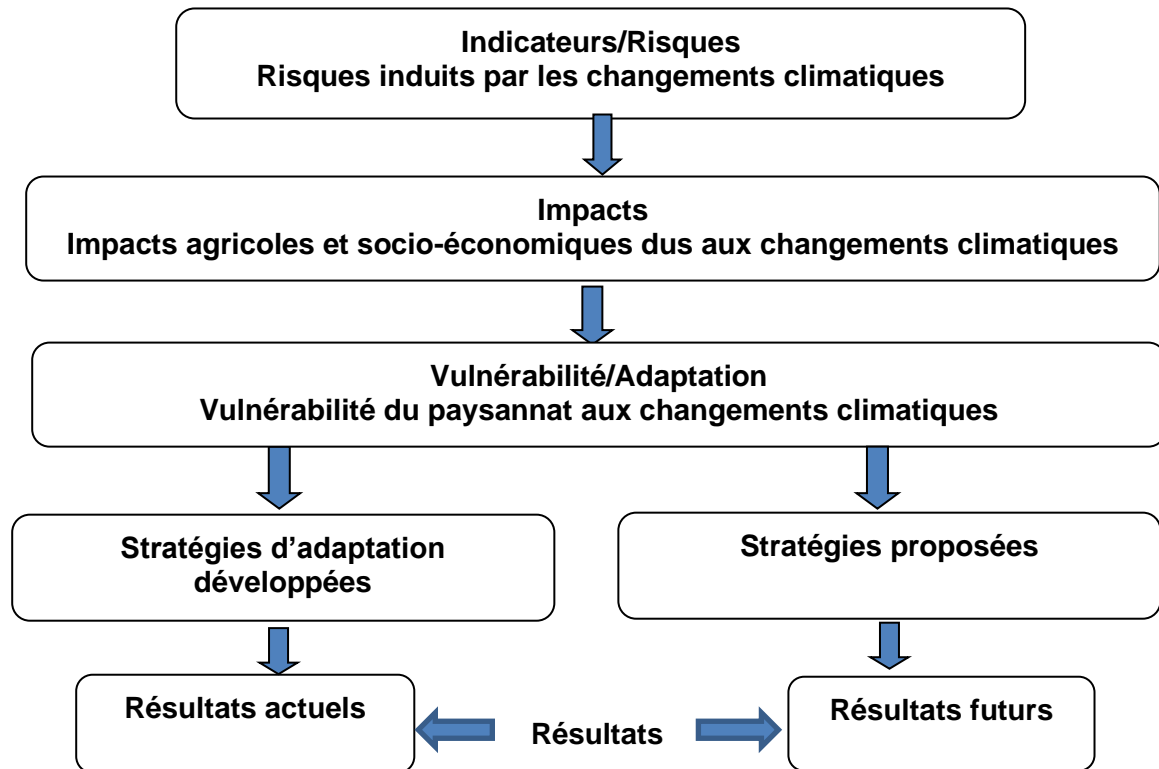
Indicateurs/Risques
Risques induits par les changements climatiques

Impacts
Impacts agricoles et socio-économiques dus aux changements climatiques

Vulnérabilité/Adaptation
Vulnérabilité du paysannat aux changements climatiques

Stratégies d'adaptation développées

Stratégies proposées

Résultats actuels

Résultats

Résultats futurs